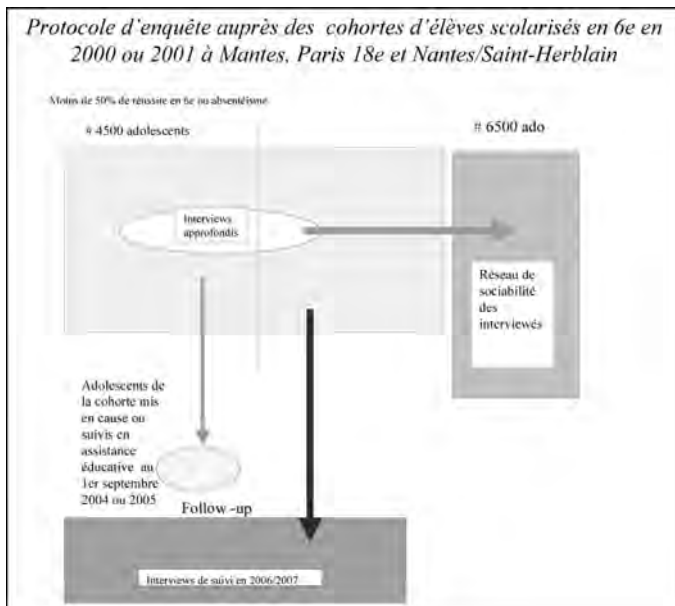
Protocole d'enquête auprès des cohortes d'élèves scolarisés en 6e en 2000 ou 2001 à Mantes, Paris 18e et Nantes/Saint-Herblain

Moins de 50% de réussite en 6e ou absentéisme

# 4500 adolescents

# 6500 ado

Interviews approfondis

Réseau de sociabilité des interviewés

Adolescents de la cohorte mis en cause ou suivis en assistance éducative au 1er septembre 2004 ou 2005

Follow -up

Interviews de suivi en 2006/2007